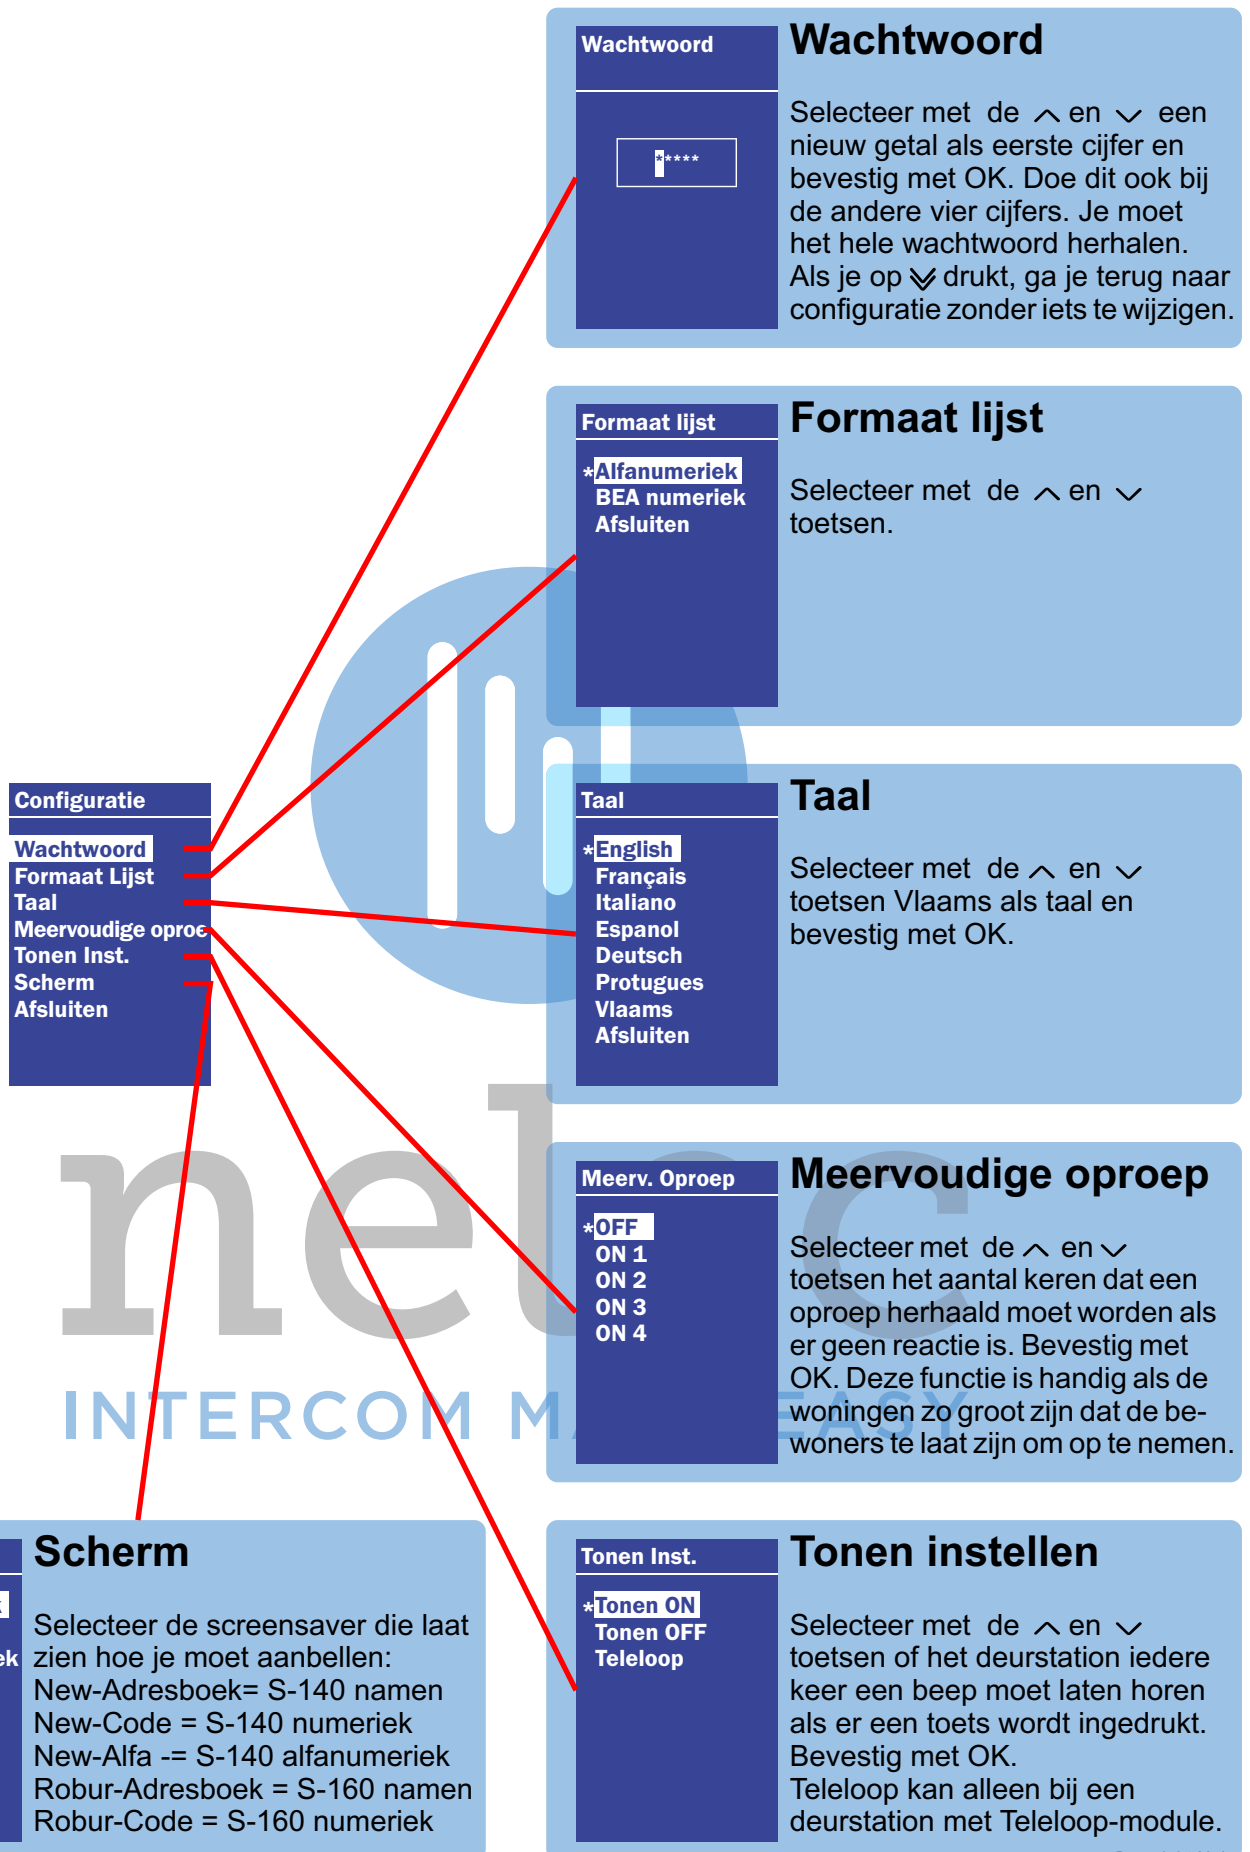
Wachtwoord

*****

Wachtwoord

Selecteer met de ∧ en ∨ een nieuw getal als eerste cijfer en bevestig met OK. Doe dit ook bij de andere vier cijfers. Je moet het hele wachtwoord herhalen. Als je op ⩔ drukt, ga je terug naar configuratie zonder iets te wijzigen.

Formaat lijst

*Alfanumeriek
BEA numeriek
Afsluiten

Formaat lijst

Selecteer met de ∧ en ∨ toetsen.

Configuratie

Wachtwoord
Formaat Lijst
Taal
Meervoudige oproe
Tonen Inst.
Scherm
Afsluiten

Taal

*English
Français
Italiano
Espanol
Deutsch
Protugues
Vlaams
Afsluiten

Taal

Selecteer met de ∧ en ∨ toetsen Vlaams als taal en bevestig met OK.

Meerv. Oproep

*OFF
ON 1
ON 2
ON 3
ON 4

Meervoudige oproep

Selecteer met de ∧ en ∨ toetsen het aantal keren dat een oproep herhaald moet worden als er geen reactie is. Bevestig met OK. Deze functie is handig als de woningen zo groot zijn dat de bewoners te laat zijn om op te nemen.

nelc
INTERCOM M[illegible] EASY

Scherm

Selecteer de screensaver die laat zien hoe je moet aanbellen:
New-Adresboek= S-140 namen
New-Code = S-140 numeriek
New-Alfa -= S-140 alfanumeriek
Robur-Adresboek = S-160 namen
Robur-Code = S-160 numeriek

Tonen Inst.

*Tonen ON
Tonen OFF
Teleloop

Tonen instellen

Selecteer met de ∧ en ∨ toetsen of het deurstation iedere keer een beep moet laten horen als er een toets wordt ingedrukt. Bevestig met OK.
Teleloop kan alleen bij een deurstation met Teleloop-module.